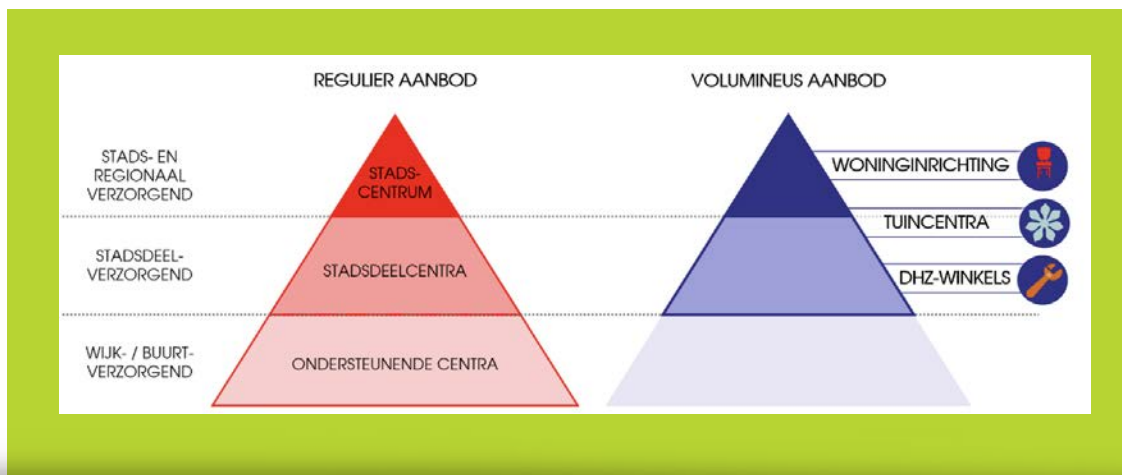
REGULIER AANBOD

VOLUMINEUS AANBOD

STADS- EN REGIONAAL VERZORGEND

STADS-CENTRUM

WONINGINRICHTING

STADSDEEL-VERZORGEND

STADSDEELCENTRA

TUINCENTRA

DHZ-WINKELS

WIJK- / BUURT-VERZORGEND

ONDERSTEUNENDE CENTRA